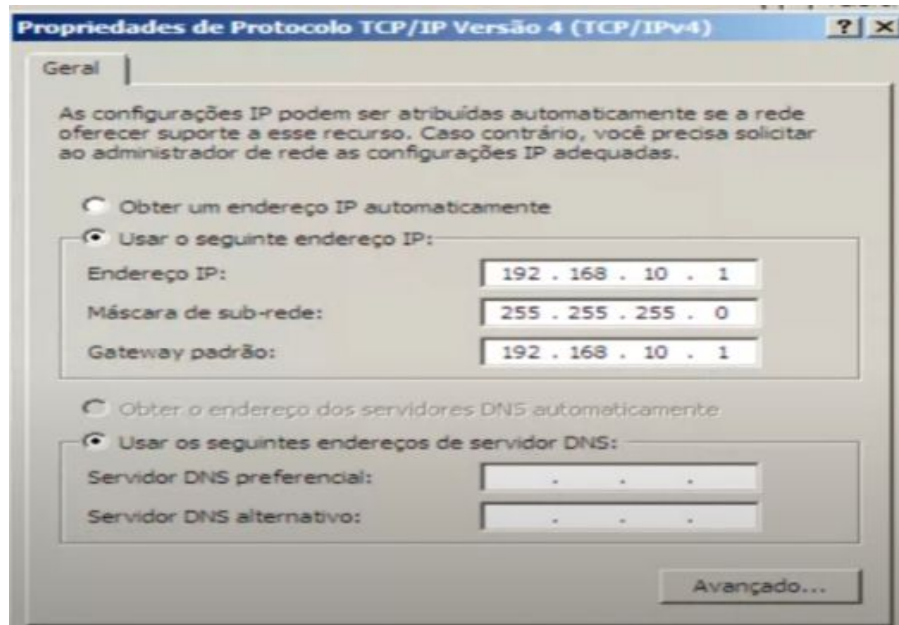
Propriedades de Protocolo TCP/IP Versão 4 (TCP/IPv4) ? X

Geral

As configurações IP podem ser atribuídas automaticamente se a rede oferecer suporte a esse recurso. Caso contrário, você precisa solicitar ao administrador de rede as configurações IP adequadas.

Obter um endereço IP automaticamente

Usar o seguinte endereço IP:

Endereço IP: 192 . 168 . 10 . 1

Máscara de sub-rede: 255 . 255 . 255 . 0

Gateway padrão: 192 . 168 . 10 . 1

Obter o endereço dos servidores DNS automaticamente

Usar os seguintes endereços de servidor DNS:

Servidor DNS preferencial: . . .

Servidor DNS alternativo: . . .

Avançado...